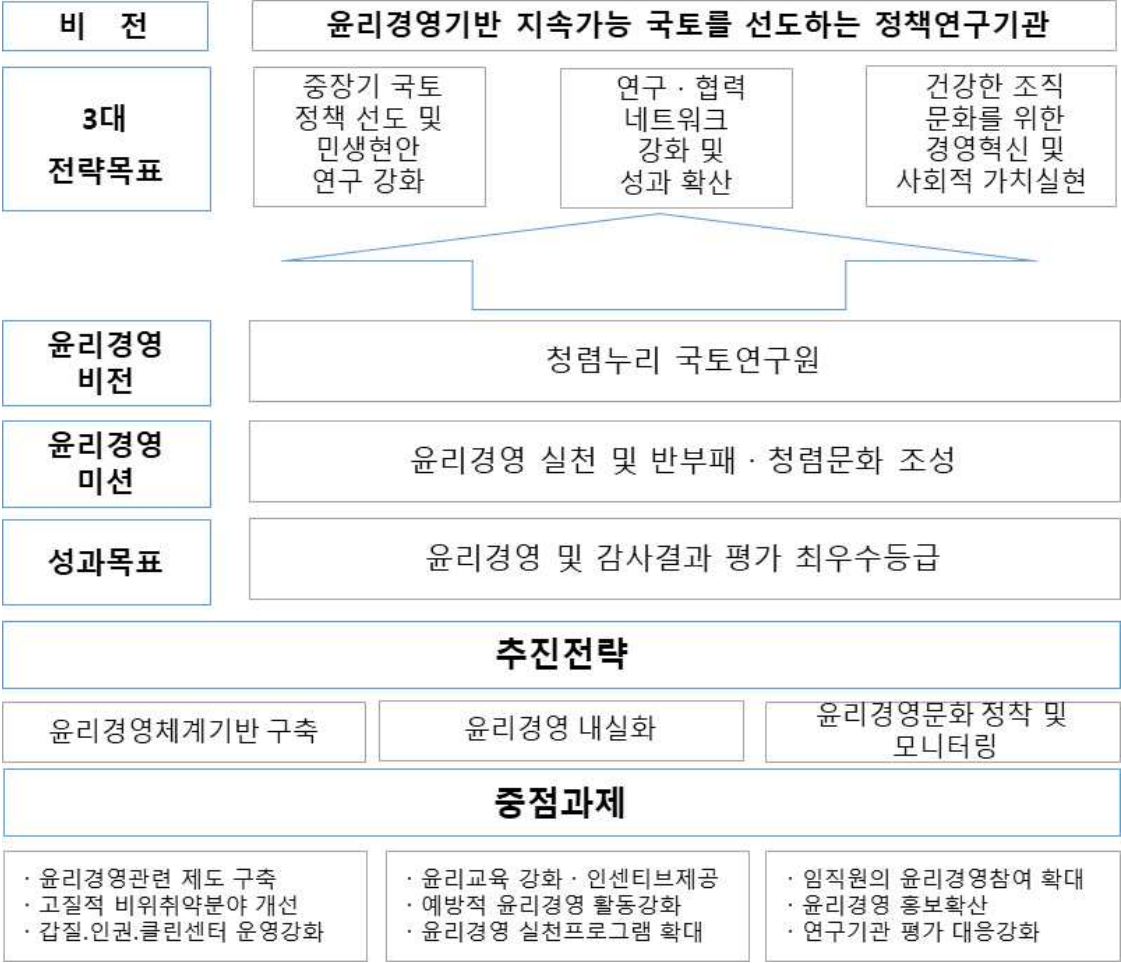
비 전

윤리경영기반 지속가능 국토를 선도하는 정책연구기관

3대 전략목표

중장기 국토 정책 선도 및 민생현안 연구 강화

연구 · 협력 네트워크 강화 및 성과 확산

건강한 조직 문화를 위한 경영혁신 및 사회적 가치실현

윤리경영 비전

청렴누리 국토연구원

윤리경영 미션

윤리경영 실천 및 반부패 · 청렴문화 조성

성과목표

윤리경영 및 감사결과 평가 최우수등급

추진전략

윤리경영체계기반 구축

윤리경영 내실화

윤리경영문화 정착 및 모니터링

중점과제

· 윤리경영관련 제도 구축
· 고질적 비위취약분야 개선
· 갑질.인권.클린센터 운영강화

· 윤리교육 강화 · 인센티브제공
· 예방적 윤리경영 활동강화
· 윤리경영 실천프로그램 확대

· 임직원의 윤리경영참여 확대
· 윤리경영 홍보확산
· 연구기관 평가 대응강화